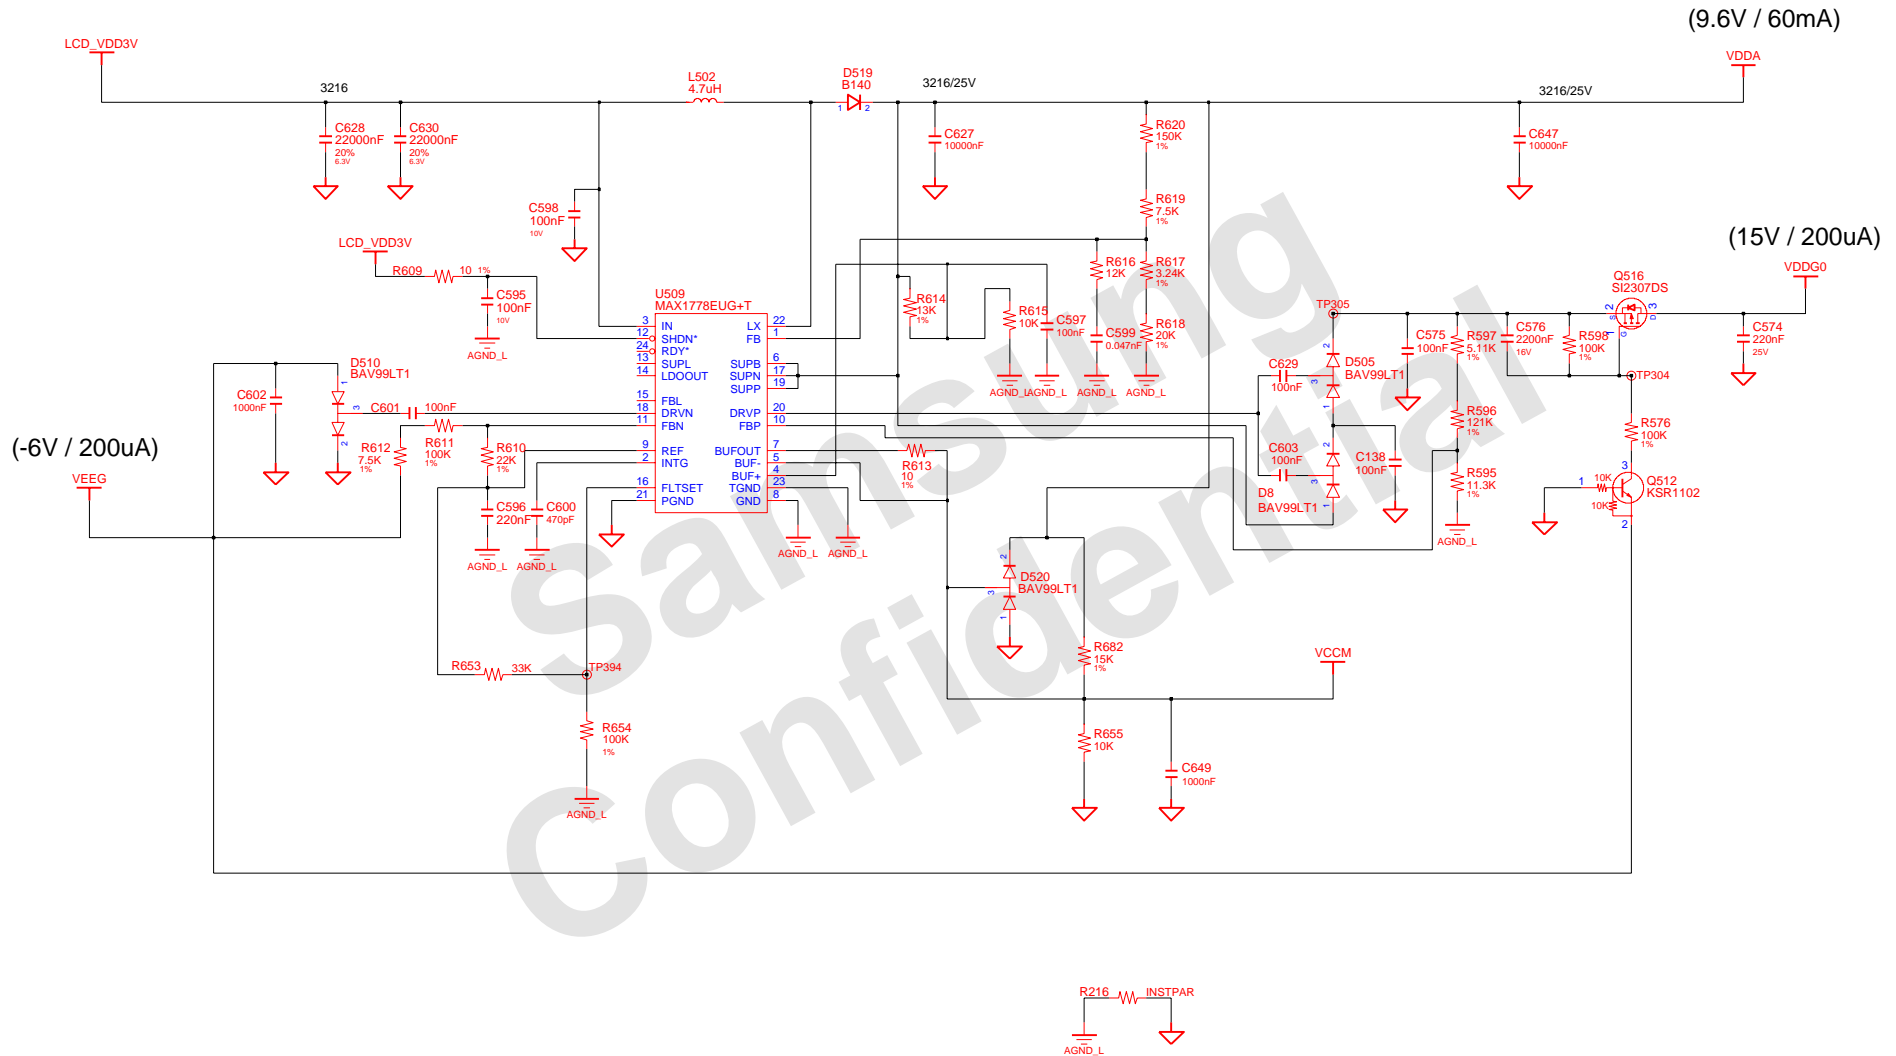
(9.6V / 60mA)

LCD_VDD3V

3216

L502
4.7uH

D519
B140

3216/25V

VDDA

3216/25V

C628
22000nF
20%
6.3V

C630
22000nF
20%
6.3V

C627
10000nF

R620
150K
1%

C647
10000nF

C598
100nF
10V

R619
7.5K
1%

(15V / 200uA)

LCD_VDD3V

R609 10 1%

C595
100nF
10V

AGND_L

U509
MAX1778EUG+T

R616
12K

R617
3.24K
1%

Q516
SI2307DS

VDDG0

R614
13K
1%

R615
10K

C597
100nF

C599
0.047nF

R618
20K
1%

TP305

C575
100nF

R597
5.11K
1%

C576
2200nF
16V

R598
100K
1%

C574
220nF
25V

D510
BAV99LT1

3 IN
12 SHDN*
24 RDY*
13 SUPL
14 LDOOUT
15 FBL
18 DRVN
11 FBN
9 REF
2 INTG
16 FLTSET
21 PGND

LX 22
FB 1
SUPB 6
SUPN 17
SUPP 19
DRVP 20
FBP 10
BUFOUT 7
BUF- 5
BUF+ 4
TGND 23
GND 8

C602
1000nF

C601 100nF

AGND_L AGND_L AGND_L AGND_L

C629
100nF

D505
BAV99LT1

TP304

(-6V / 200uA)

VEEG

R612
7.5K
1%

R611
100K
1%

R610
22K
1%

R613
10
1%

C603
100nF

C138
100nF

R596
121K
1%

R576
100K
1%

R595
11.3K
1%

Q512
KSR1102

10K
10K

D8
BAV99LT1

C596
220nF

C600
470pF

AGND_L AGND_L

AGND_L AGND_L

AGND_L

D520
BAV99LT1

R653 33K TP394

R682
15K
1%

VCCM

R654
100K
1%

R655
10K

C649
1000nF

AGND_L

R216 INSTPAR

AGND_L

Samsung Confidential